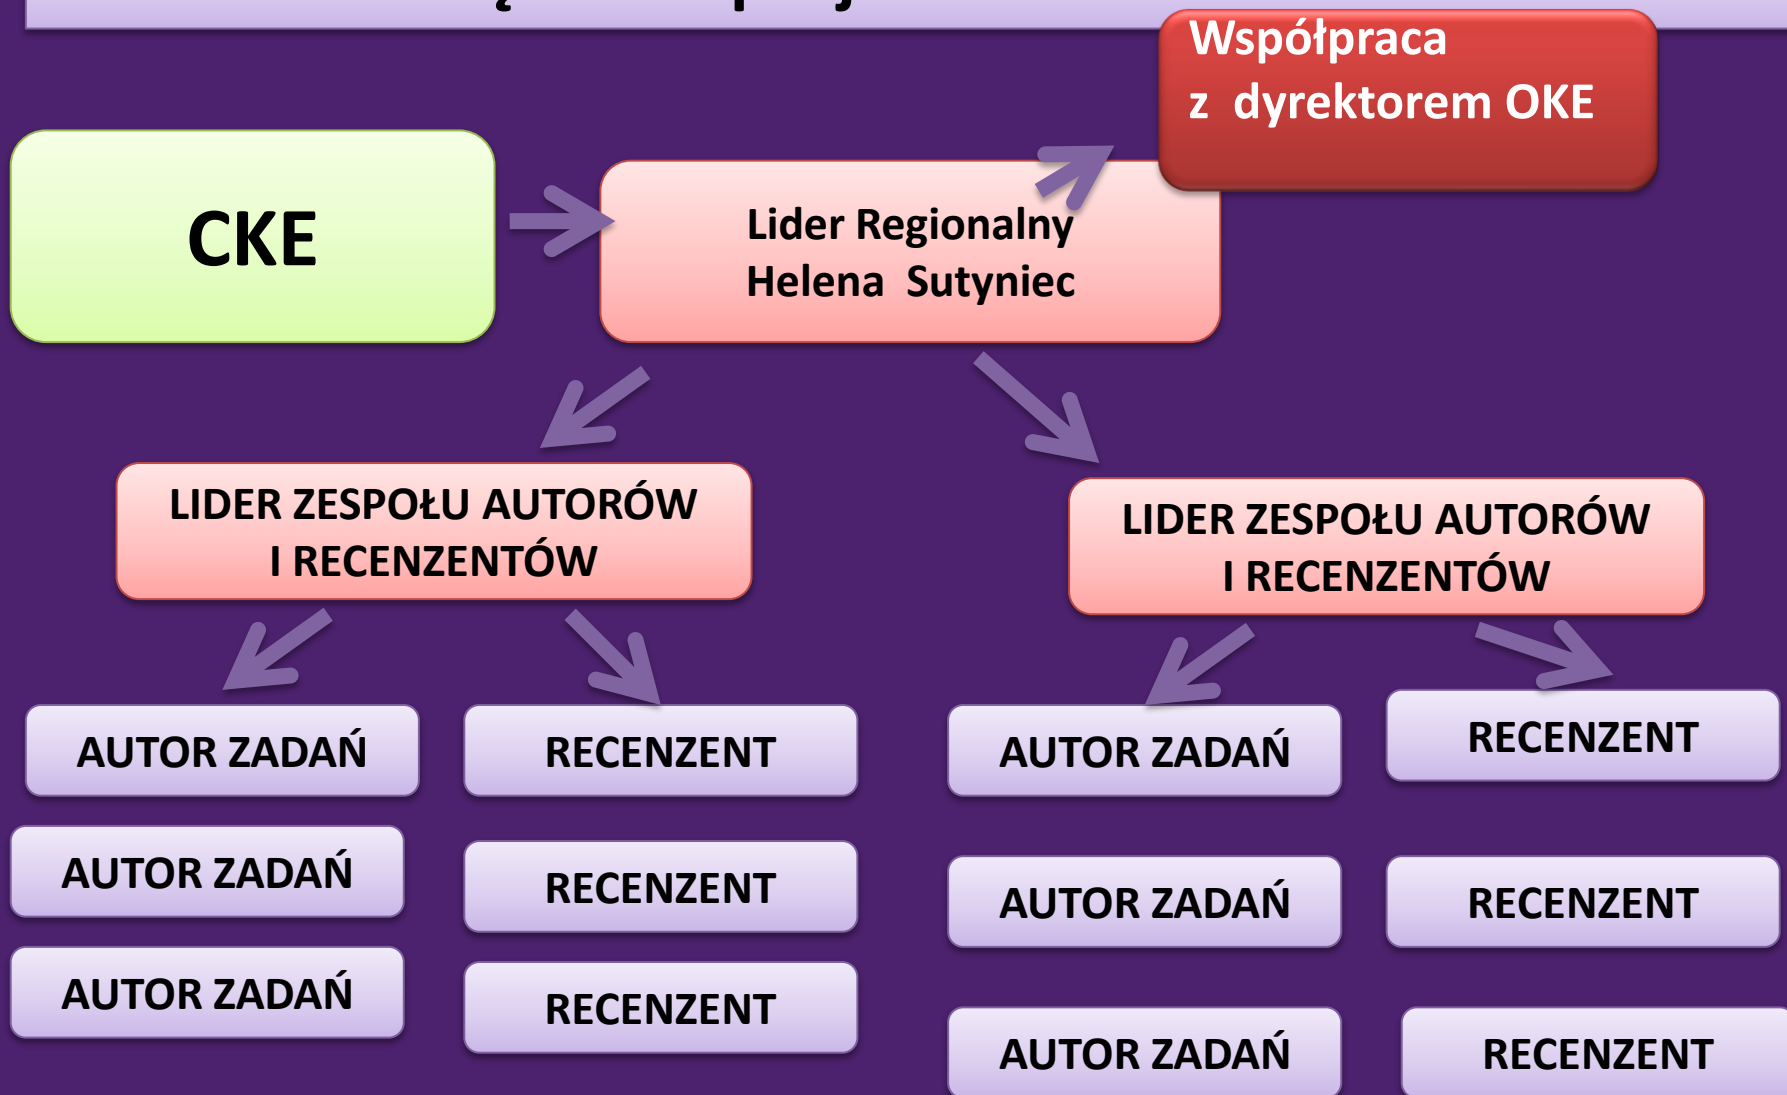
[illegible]

Współpraca z dyrektorem OKE

CKE

Lider Regionalny Helena Sutyniec

LIDER ZESPOŁU AUTORÓW I RECENZENTÓW

LIDER ZESPOŁU AUTORÓW I RECENZENTÓW

AUTOR ZADAŃ

RECENZENT

AUTOR ZADAŃ

RECENZENT

AUTOR ZADAŃ

RECENZENT

AUTOR ZADAŃ

RECENZENT

AUTOR ZADAŃ

RECENZENT

AUTOR ZADAŃ

RECENZENT